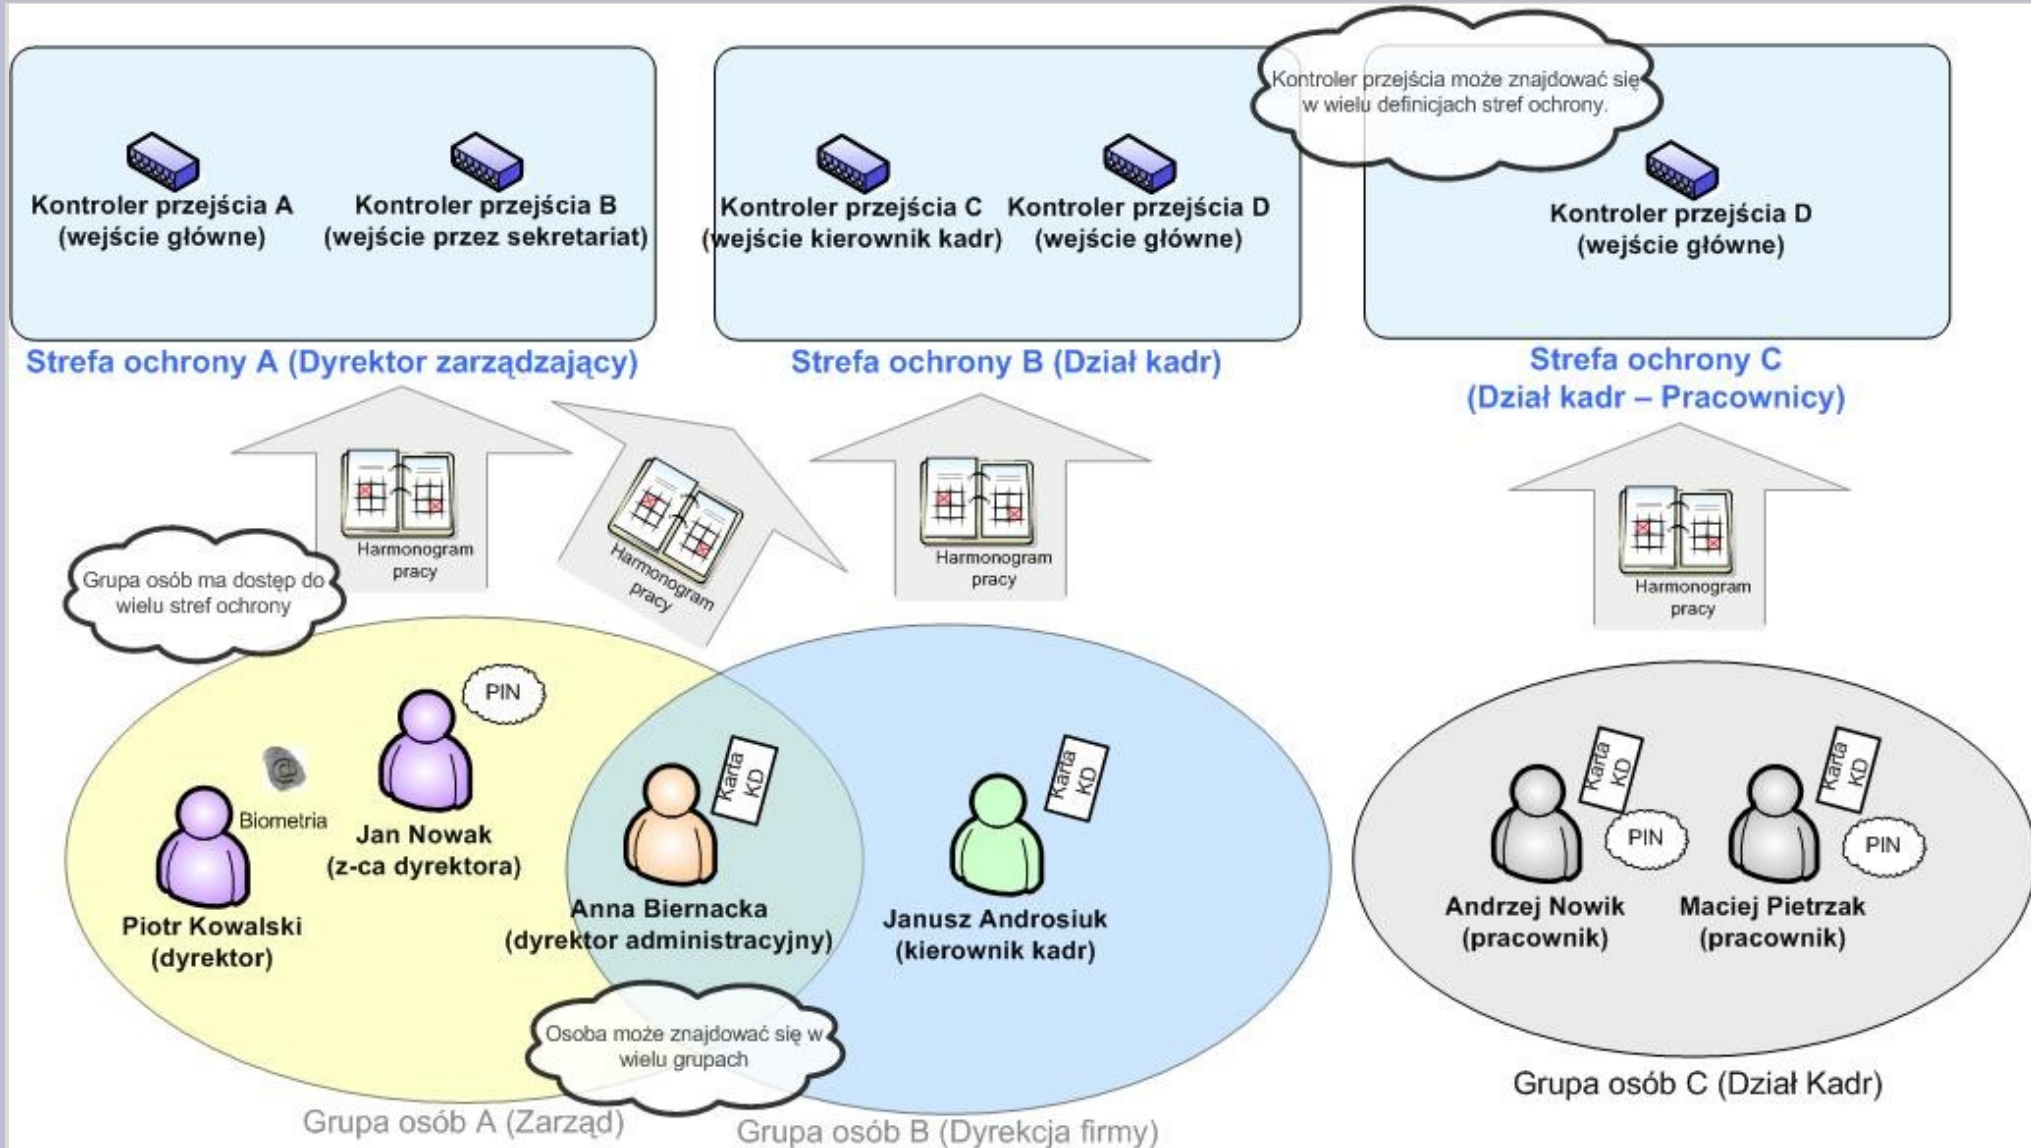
Kontroler przejścia A
(wejście główne)

Kontroler przejścia B
(wejście przez sekretariat)

Strefa ochrony A (Dyrektor zarządzający)

Kontroler przejścia C
(wejście kierownik kadr)

Kontroler przejścia D
(wejście główne)

Strefa ochrony B (Dział kadr)

Kontroler przejścia może znajdować się w wielu definicjach stref ochrony.

Kontroler przejścia D
(wejście główne)

Strefa ochrony C
(Dział kadr – Pracownicy)

Harmonogram pracy

Harmonogram pracy

Harmonogram pracy

Harmonogram pracy

Grupa osób ma dostęp do wielu stref ochrony

PIN

Biometria

Jan Nowak
(z-ca dyrektora)

Piotr Kowalski
(dyrektor)

Karta KD

Anna Biernacka
(dyrektor administracyjny)

Karta KD

Janusz Androsiuk
(kierownik kadr)

Karta KD

PIN

Andrzej Nowik
(pracownik)

Karta KD

PIN

Maciej Pietrzak
(pracownik)

Osoba może znajdować się w wielu grupach

Grupa osób A (Zarząd)

Grupa osób B (Dyrekcja firmy)

Grupa osób C (Dział Kadr)